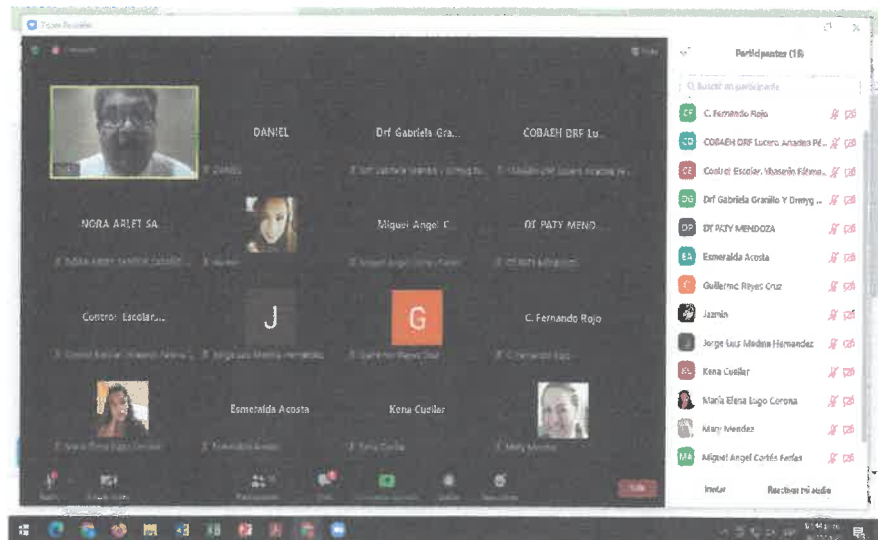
Zoom Reunión

DANIEL

Drf Gabriela Gra...

COBAEH DRF Lu...

NORA ARLET SA...

Miguel Angel C...

DF PATY MEND...

Control Escolar...

J

G

C. Fernando Rojo

Esmeralda Acosta

Kena Cuellar

Participantes (18)

Buscar un participante

CF C. Fernando Rojo

CD COBAEH DRF Lucero Amador M...

CE Control Escolar. Vianerin Fátima...

DG Drf Gabriela Granillo Y Dreyg...

DP DF PATY MENDOZA

EA Esmeralda Acosta

G Guillermo Reyes Cruz

Jazmin

Jorge Luis Medina Hernandez

KC Kena Cuellar

María Elena Lugo Corona

Mary Mendez

MA Miguel Angel Cortés Farías

Invitar

Reactivar mi audio

Salir